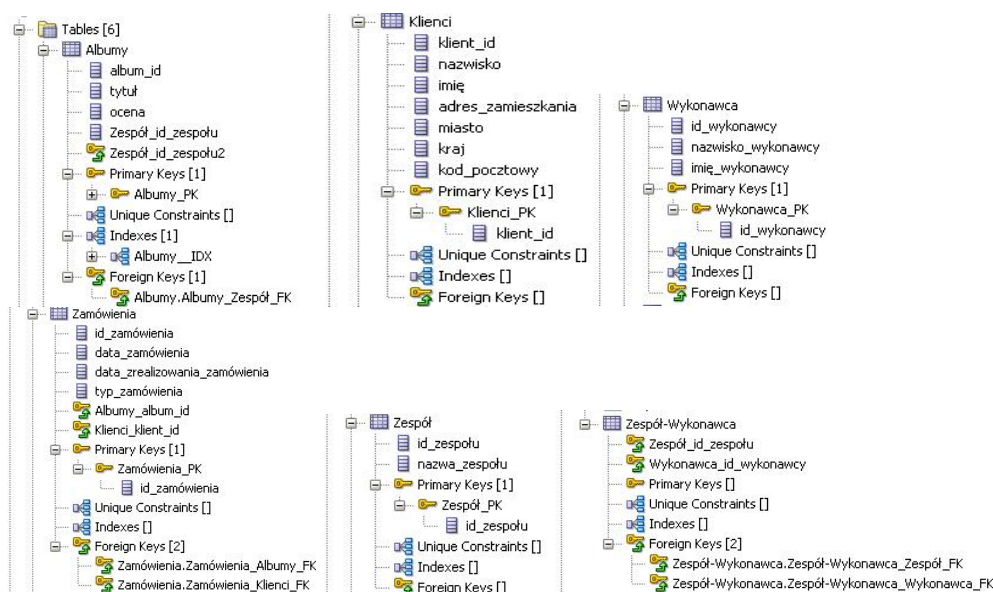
Tables [6]
Albumy
album_id
tytuł
ocena
Zespół_id_zespołu
Zespół_id_zespołu2
Primary Keys [1]
Albumy_PK
Unique Constraints []
Indexes [1]
Albumy__IDX
Foreign Keys [1]
Albumy.Albumy_Zespół_FK

Klienci
klient_id
nazwisko
imię
adres_zamieszkania
miasto
kraj
kod_pocztowy
Primary Keys [1]
Klienci_PK
klient_id
Unique Constraints []
Indexes []
Foreign Keys []

Wykonawca
id_wykonawcy
nazwisko_wykonawcy
imię_wykonawcy
Primary Keys [1]
Wykonawca_PK
id_wykonawcy
Unique Constraints []
Indexes []
Foreign Keys []

Zamówienia
id_zamówienia
data_zamówienia
data_zrealizowania_zamówienia
typ_zamówienia
Albumy_album_id
Klienci_klient_id
Primary Keys [1]
Zamówienia_PK
id_zamówienia
Unique Constraints []
Indexes []
Foreign Keys [2]
Zamówienia.Zamówienia_Albumy_FK
Zamówienia.Zamówienia_Klienci_FK

Zespół
id_zespołu
nazwa_zespołu
Primary Keys [1]
Zespół_PK
id_zespołu
Unique Constraints []
Indexes []
Foreign Keys []

Zespół-Wykonawca
Zespół_id_zespołu
Wykonawca_id_wykonawcy
Primary Keys []
Unique Constraints []
Indexes []
Foreign Keys [2]
Zespół-Wykonawca.Zespół-Wykonawca_Zespół_FK
Zespół-Wykonawca.Zespół-Wykonawca_Wykonawca_FK